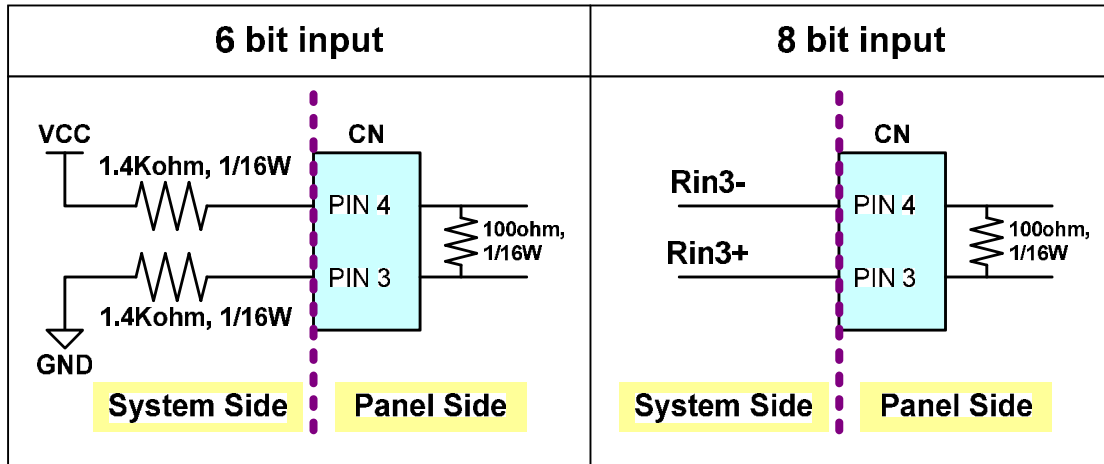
| 6 bit input | 8 bit input |
|---|---|
| VCC<br>1.4Kohm, 1/16W<br>CN<br>PIN 4<br>PIN 3<br>100ohm, 1/16W<br>1.4Kohm, 1/16W<br>GND<br>System Side<br>Panel Side | CN<br>Rin3-<br>PIN 4<br>100ohm, 1/16W<br>Rin3+<br>PIN 3<br>System Side<br>Panel Side |